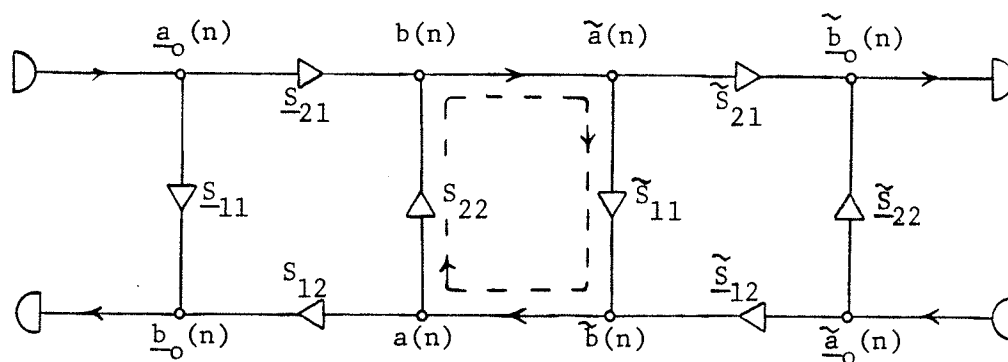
$\underline{a}_o(n)$ $b(n)$ $\tilde{a}(n)$ $\tilde{\underline{b}}_o(n)$

$\underline{S}_{21}$ $\tilde{\underline{S}}_{21}$

$\underline{S}_{11}$ $S_{22}$ $\tilde{S}_{11}$ $\tilde{\underline{S}}_{22}$

$S_{12}$ $\tilde{\underline{S}}_{12}$

$\underline{b}_o(n)$ $a(n)$ $\tilde{b}(n)$ $\tilde{\underline{a}}_o(n)$